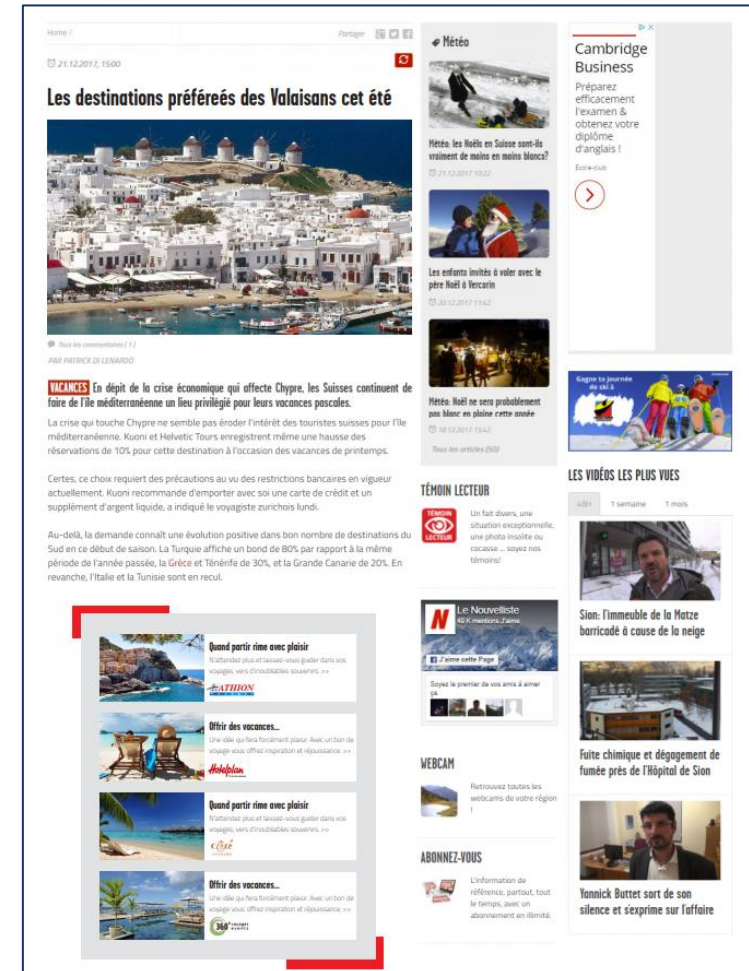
Home /

Partager

21.12.2017, 15:00

Les destinations préférées des Valaisans cet été

Tous les commentaires ( 1 )

PAR PATRICK DI LENARDO

VACANCES En dépit de la crise économique qui affecte Chypre, les Suisses continuent de faire de l'île méditerranéenne un lieu privilégié pour leurs vacances pascales.

La crise qui touche Chypre ne semble pas éroder l'intérêt des touristes suisses pour l'île méditerranéenne. Kuoni et Helvetic Tours enregistrent même une hausse des réservations de 10% pour cette destination à l'occasion des vacances de printemps.

Certes, ce choix requiert des précautions au vu des restrictions bancaires en vigueur actuellement. Kuoni recommande d'emporter avec soi une carte de crédit et un supplément d'argent liquide, a indiqué le voyagiste zurichois lundi.

Au-delà, la demande connaît une évolution positive dans bon nombre de destinations du Sud en ce début de saison. La Turquie affiche un bond de 80% par rapport à la même période de l'année passée, la Grèce et Ténérife de 30%, et la Grande Canarie de 20%. En revanche, l'Italie et la Tunisie sont en recul.

Quand partir rime avec plaisir
N'attendez plus et laissez-vous guider dans vos voyages, vers d'inoubliables souvenirs. >>
ATHION

Offrir des vacances...
Une idée qui fera forcément plaisir. Avec un bon de voyage vous offrez inspiration et réjouissance. >>
Hotelplan

Quand partir rime avec plaisir
N'attendez plus et laissez-vous guider dans vos voyages, vers d'inoubliables souvenirs. >>
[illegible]

Offrir des vacances...
Une idée qui fera forcément plaisir. Avec un bon de voyage vous offrez inspiration et réjouissance. >>
360° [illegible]

Météo

Météo: les Noëls en Suisse sont-ils vraiment de moins en moins blancs?
21.12.2017 10:22

Les enfants invités à voler avec le père Noël à Vercorin
20.12.2017 13:42

Météo: Noël ne sera probablement pas blanc en plaine cette année
18.12.2017 15:42

Tous les articles (50)

TÉMOIN LECTEUR

TÉMOIN LECTEUR
Un fait divers, une situation exceptionnelle, une photo insolite ou cocasse ... soyez nos témoins!

Le Nouvelliste
40 K mentions J'aime
J'aime cette Page
Soyez le premier de vos amis à aimer ça

WEBCAM
Retrouvez toutes les webcams de votre région !

ABONNEZ-VOUS
L'information de référence, partout, tout le temps, avec un abonnement en illimité.

Cambridge Business
Préparez efficacement l'examen & obtenez votre diplôme d'anglais !
Ecole-club

Gagne ta journée de ski à

LES VIDÉOS LES PLUS VUES
24H 1 semaine 1 mois

Sion: l'immeuble de la Matze barricadé à cause de la neige

Fuite chimique et dégagement de fumée près de l'Hôpital de Sion

Yannick Buttet sort de son silence et s'exprime sur l'affaire